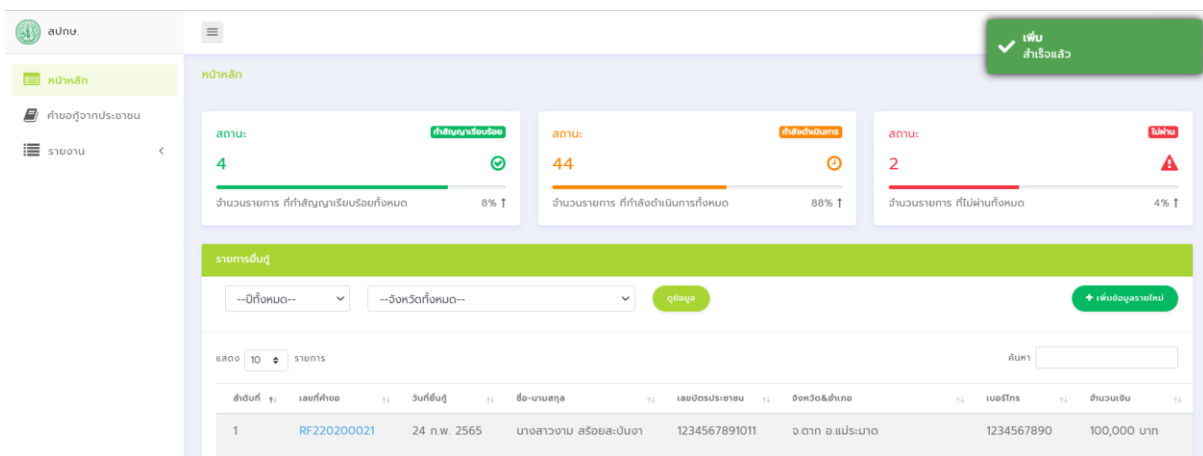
สปกษ.

หน้าหลัก

คำขอกู้จากประชาชน

รายงาน

เพิ่ม
สำเร็จแล้ว

หน้าหลัก

สถานะ
ทำสัญญาเรียบร้อย
4
จำนวนรายการ ที่ทำสัญญาเรียบร้อยทั้งหมด 8%

สถานะ
กำลังดำเนินการ
44
จำนวนรายการ ที่กำลังดำเนินการทั้งหมด 88%

สถานะ
ไม่ผ่าน
2
จำนวนรายการ ที่ไม่ผ่านทั้งหมด 4%

รายการยื่นกู้

--ปีทั้งหมด--
--จังหวัดทั้งหมด--
ดูข้อมูล
+ เพิ่มข้อมูลรายใหม่

แสดง 10 รายการ
ค้นหา

| ลำดับที่ | เลขที่คำขอ | วันที่ยื่นกู้ | ชื่อ-นามสกุล | เลขบัตรประชาชน | จังหวัด&อำเภอ | เบอร์โทร | จำนวนเงิน |
|---|---|---|---|---|---|---|---|
| 1 | RF220200021 | 24 ก.พ. 2565 | นางสาวงาม สร้อยสะบันงา | 1234567891011 | จ.ตาก อ.แม่ระมาด | 1234567890 | 100,000 บาท |